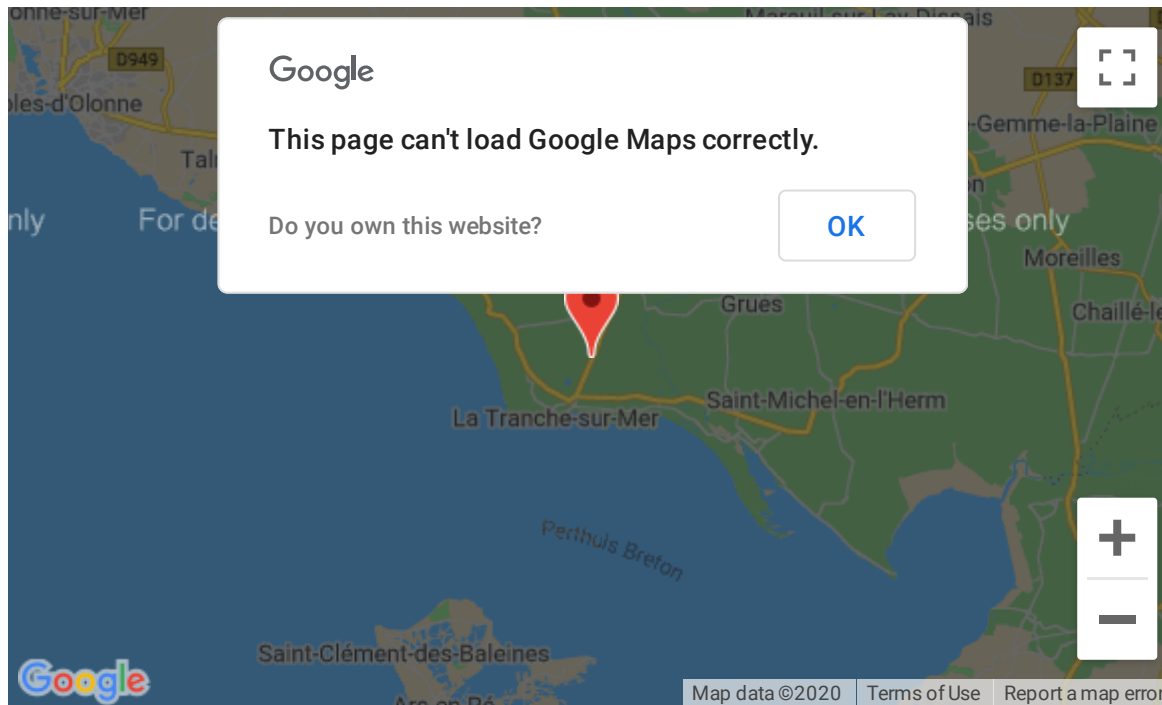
onne-sur-Mer
D949
bles-d'Olonne
Tal
nly For de
Mareuil-sur-Lay-Dissais
D137
-Gemme-la-Plaine
ses only
Moreilles
Chaillé-le
Grues

Google

This page can't load Google Maps correctly.

Do you own this website?

OK

La Tranche-sur-Mer
Saint-Michel-en-l'Herm
Perthuis Breton
Saint-Clément-des-Baleines
Ars-en-Ré
Google
Map data ©2020
Terms of Use
Report a map error
+
−